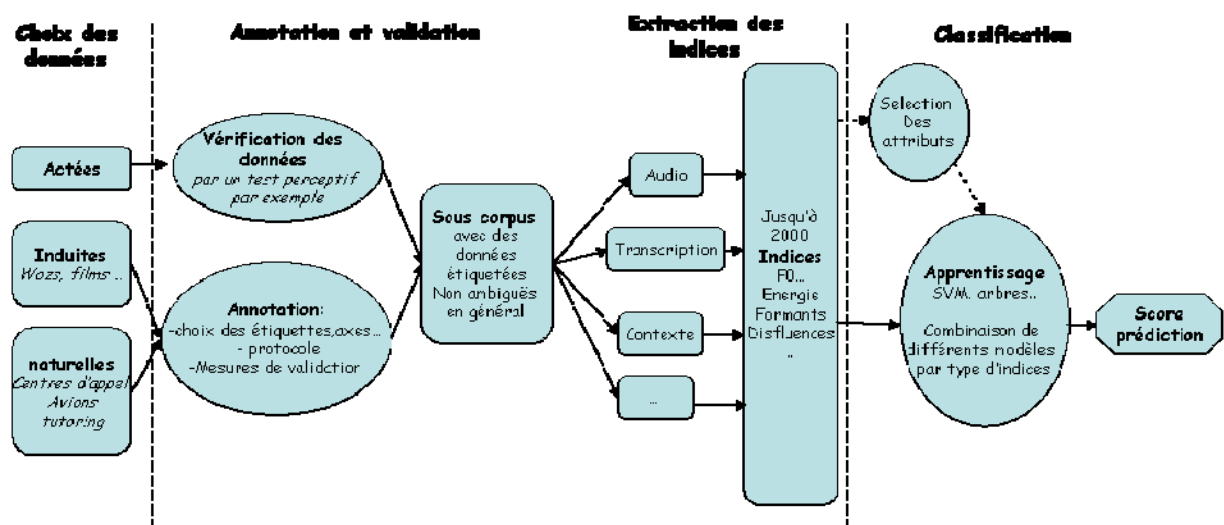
Choix des données

Annotation et validation

Extraction des indices

Classification

Actées

Induites
Wozs, films ..

naturelles
Centres d'appel
Avions
tutoring

Vérification des données
par un test perceptif par exemple

Annotation:
-choix des étiquettes,axes...
- protocole
-Mesures de validatior

Sous corpus
avec des données étiquetées
Non ambiguës en général

Audio

Transcription

Contexte

...

Jusqu'à 2000
Indices
F0...
Energie
Formants
Disfluences
..

Selection
Des attributs

Apprentissage
SVM, arbres..

Combinaison de différents modèles par type d'indices

Score prédiction